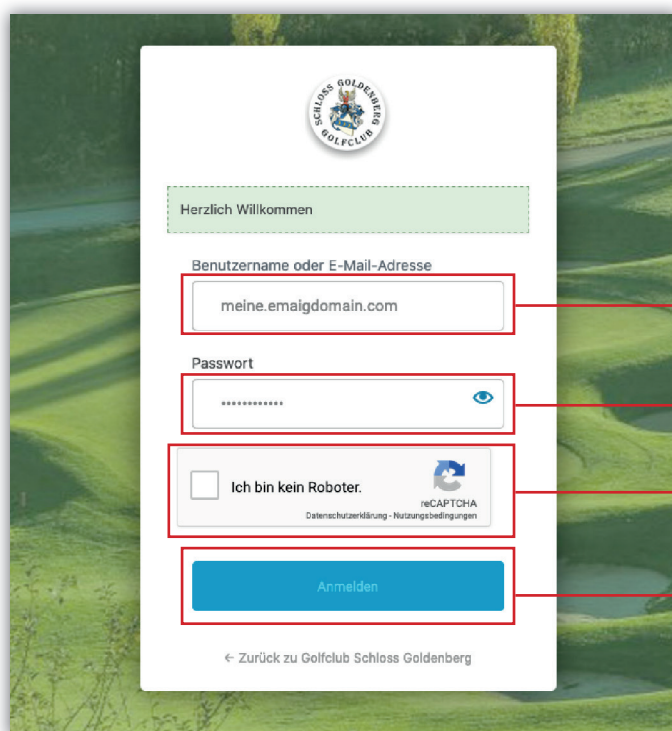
SCHLOSS GOLDENBERG GOLFCLUB

Herzlich Willkommen

Benutzername oder E-Mail-Adresse

meine.emaigdomain.com

Passwort

•••••••••••••

Ich bin kein Roboter.

reCAPTCHA
Datenschutzerklärung - Nutzungsbedingungen

Anmelden

← Zurück zu Golfclub Schloss Goldenberg